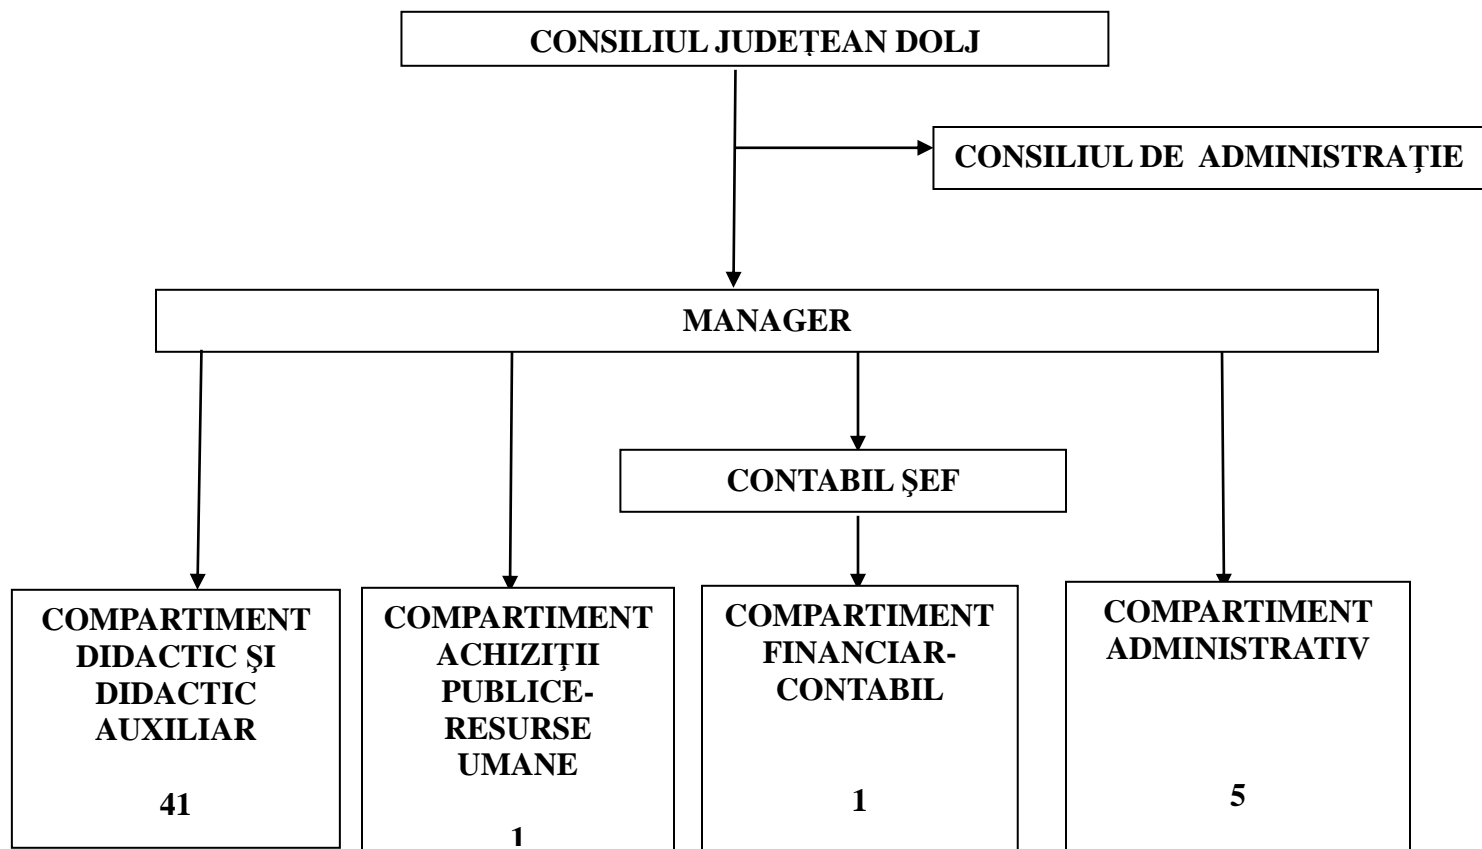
CONSILIUL JUDEȚEAN DOLJ

CONSILIUL DE ADMINISTRAŢIE

MANAGER

CONTABIL ŞEF

COMPARTIMENT DIDACTIC ŞI DIDACTIC AUXILIAR

41

COMPARTIMENT ACHIZIŢII PUBLICE-RESURSE UMANE

1

COMPARTIMENT FINANCIAR-CONTABIL

1

COMPARTIMENT ADMINISTRATIV

5